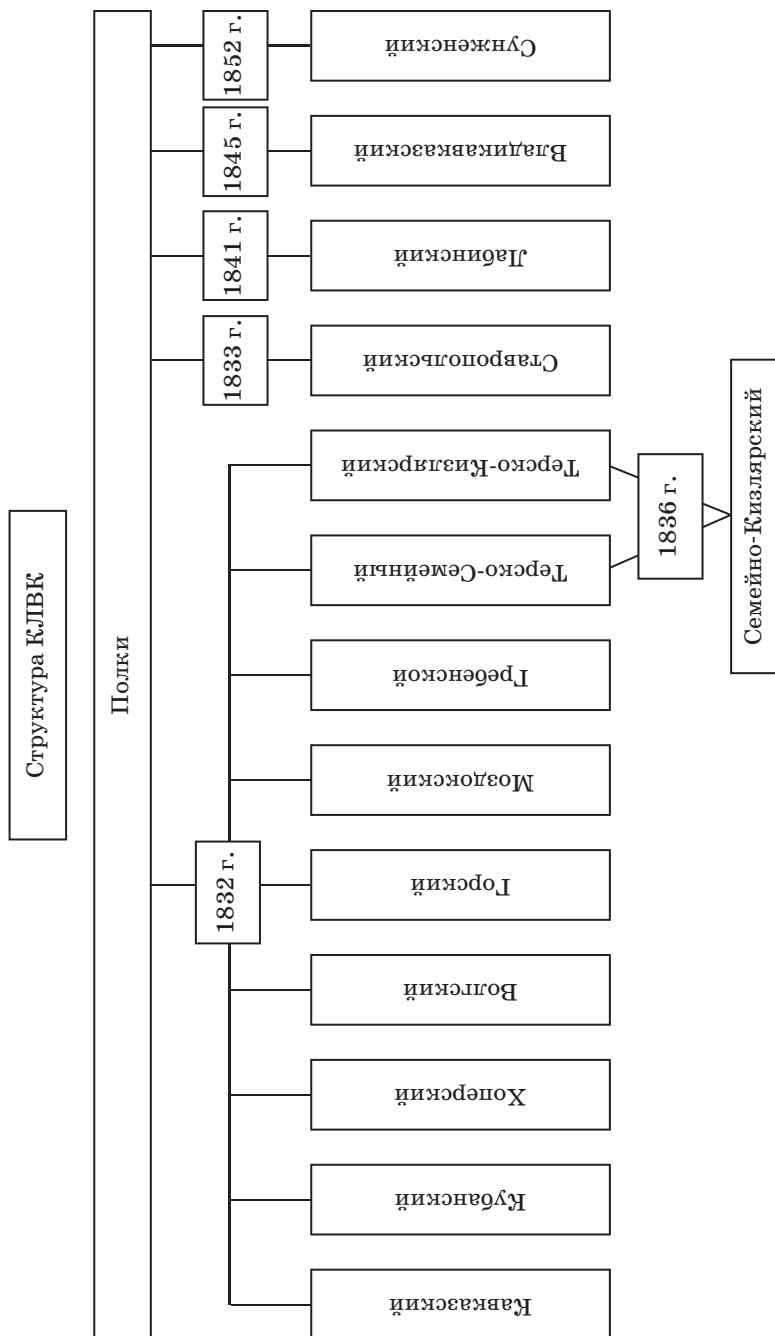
Структура КЛВК

Полки

1832 г.

Кавказский

Кубанский

Хоперский

Волгский

Горский

Моздокский

Гребенской

Терско-Семейный

Терско-Кизлярский

1836 г.

Семейно-Кизлярский

1833 г.

Ставропольский

1841 г.

Лабинский

1845 г.

Владикавказский

1852 г.

Сунженский